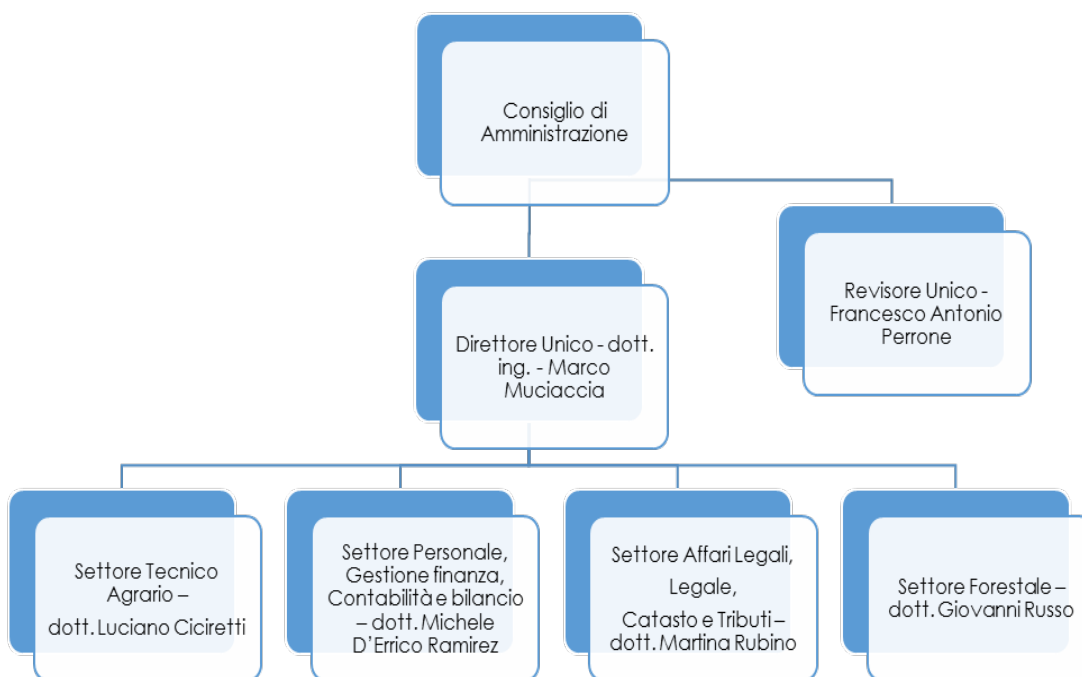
Consiglio di Amministrazione

Direttore Unico - dott. ing. - Marco Muciaccia

Revisore Unico - Francesco Antonio Perrone

Settore Tecnico Agrario –

dott. Luciano Ciciretti

Settore Personale, Gestione finanza, Contabilità e bilancio – dott. Michele D'Errico Ramirez

Settore Affari Legali,

Legale,

Catasto e Tributi – dott. Martina Rubino

Settore Forestale – dott. Giovanni Russo